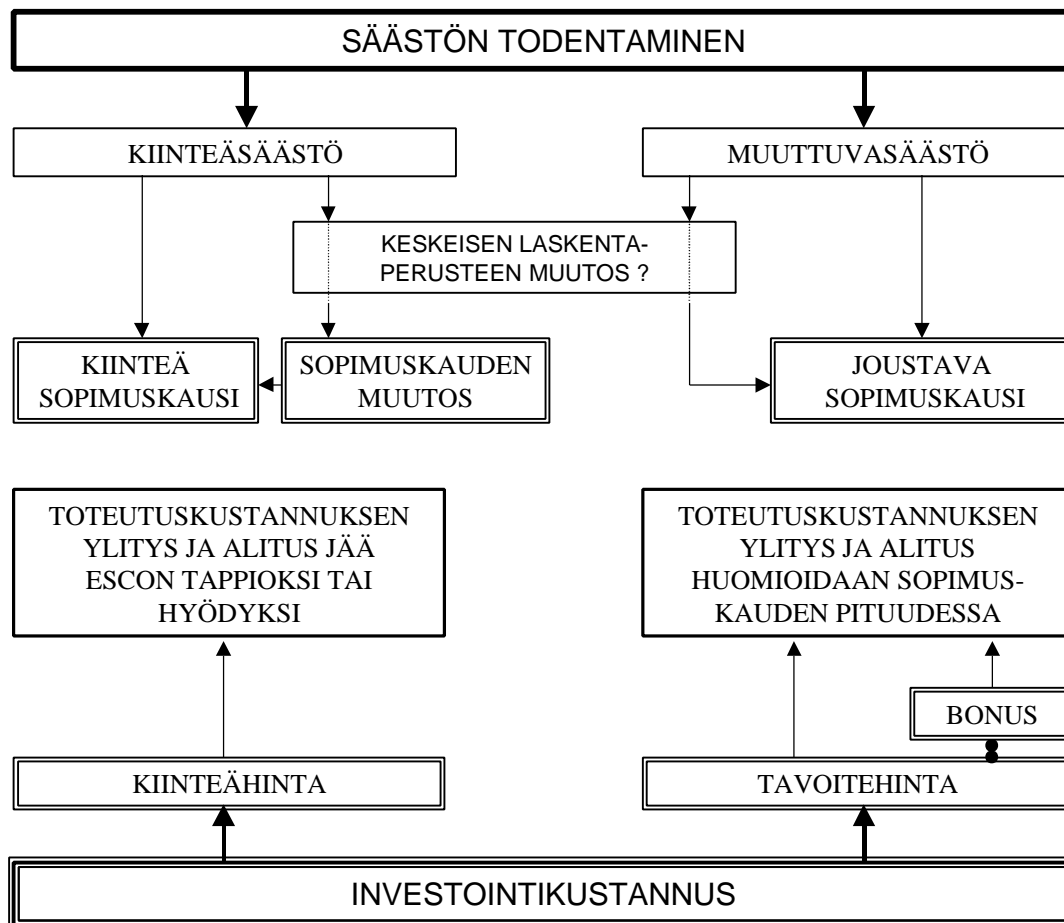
SÄÄSTÖN TODENTAMINEN

KIINTEÄSÄÄSTÖ

MUUTTUVASÄÄSTÖ

KESKEISEN LASKENTAPERUSTEEN MUUTOS ?

KIINTEÄ SOPIMUSKAUSI

SOPIMUSKAUDEN MUUTOS

JOUSTAVA SOPIMUSKAUSI

TOTEUTUSKUSTANNUKSEN YLITYS JA ALITUS JÄÄ ESCON TAPPIOKSI TAI HYÖDYKSI

TOTEUTUSKUSTANNUKSEN YLITYS JA ALITUS HUOMIOIDAAN SOPIMUSKAUDEN PITUUDESSA

BONUS

KIINTEÄHINTA

TAVOITEHINTA

INVESTOINTIKUSTANNUS